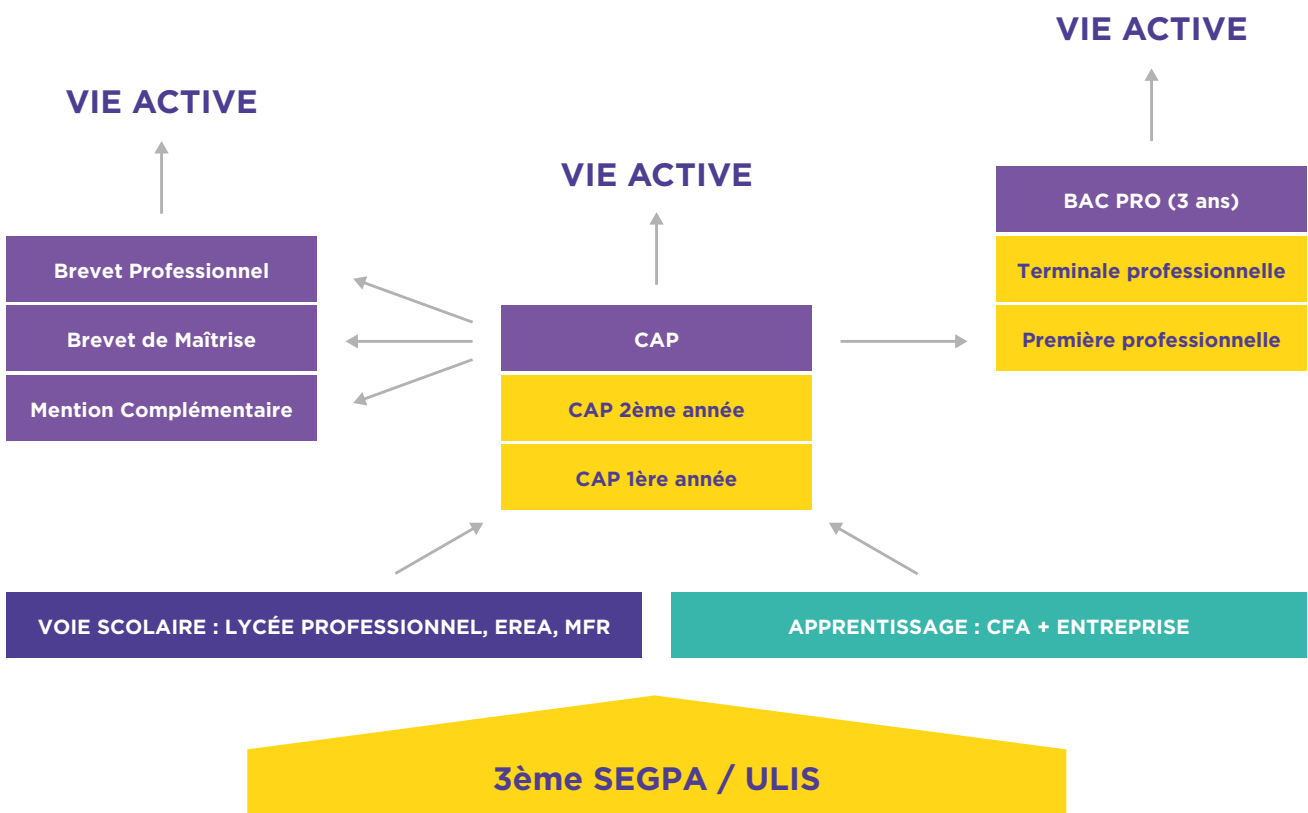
VIE ACTIVE

VIE ACTIVE

VIE ACTIVE

BAC PRO (3 ans)

Terminale professionnelle

Première professionnelle

Brevet Professionnel

Brevet de Maîtrise

Mention Complémentaire

CAP

CAP 2ème année

CAP 1ère année

VOIE SCOLAIRE : LYCÉE PROFESSIONNEL, EREA, MFR

APPRENTISSAGE : CFA + ENTREPRISE

3ème SEGPA / ULIS